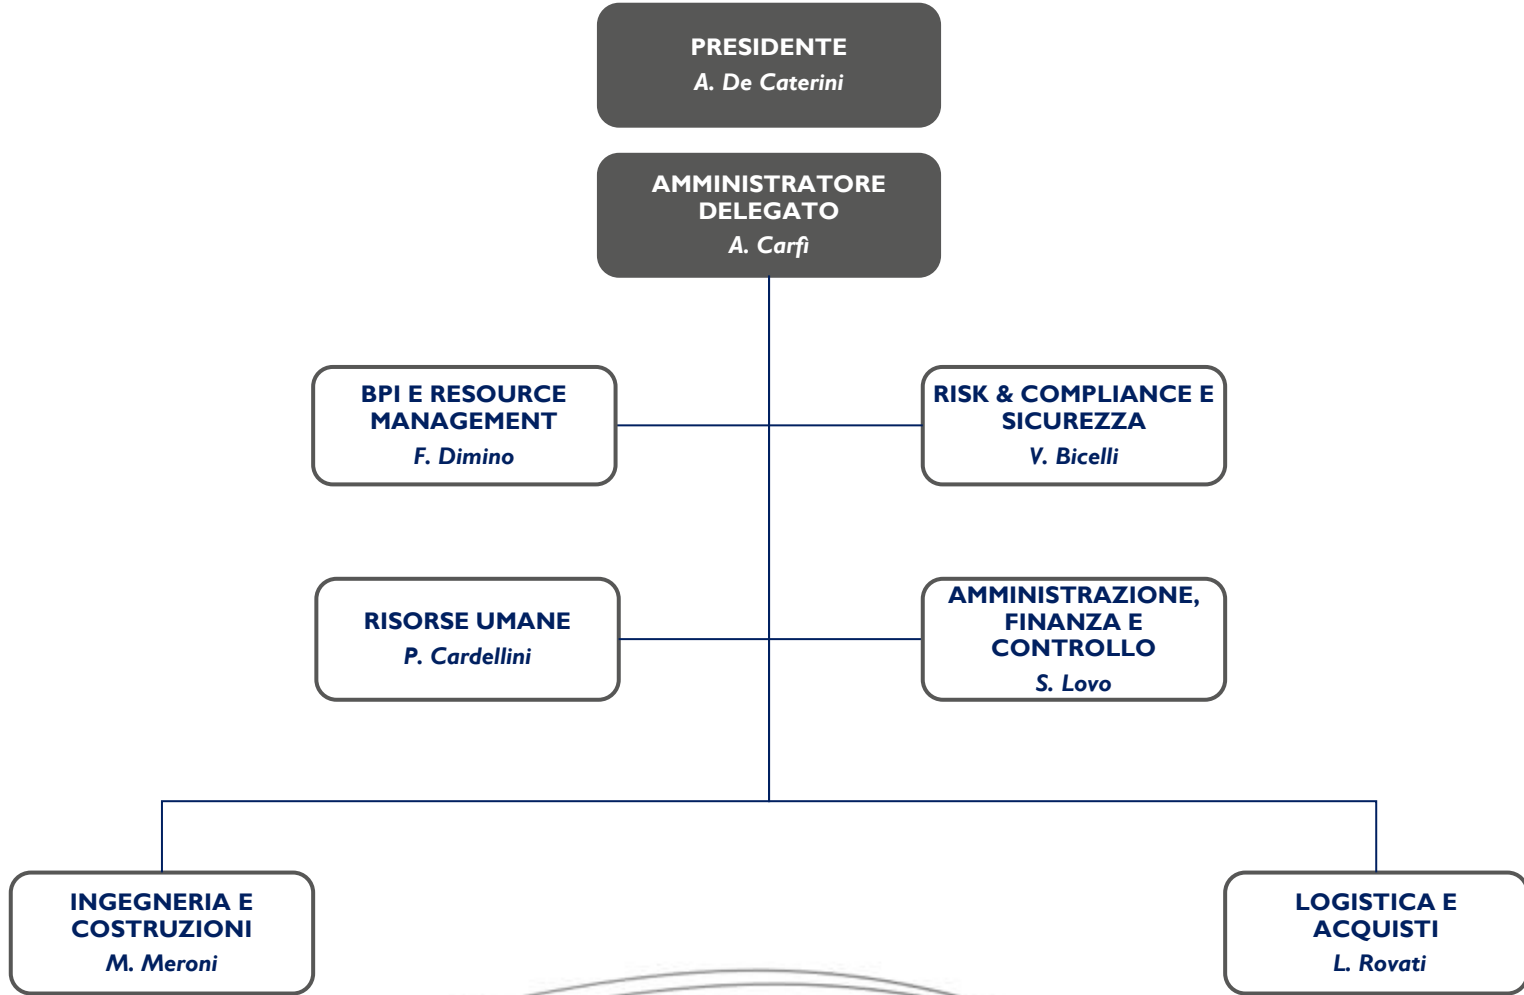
PRESIDENTE
A. De Caterini

AMMINISTRATORE DELEGATO
A. Carfì

BPI E RESOURCE MANAGEMENT
F. Dimino

RISK & COMPLIANCE E SICUREZZA
V. Bicelli

RISORSE UMANE
P. Cardellini

AMMINISTRAZIONE, FINANZA E CONTROLLO
S. Lovo

INGEGNERIA E COSTRUZIONI
M. Meroni

LOGISTICA E ACQUISTI
L. Rovati